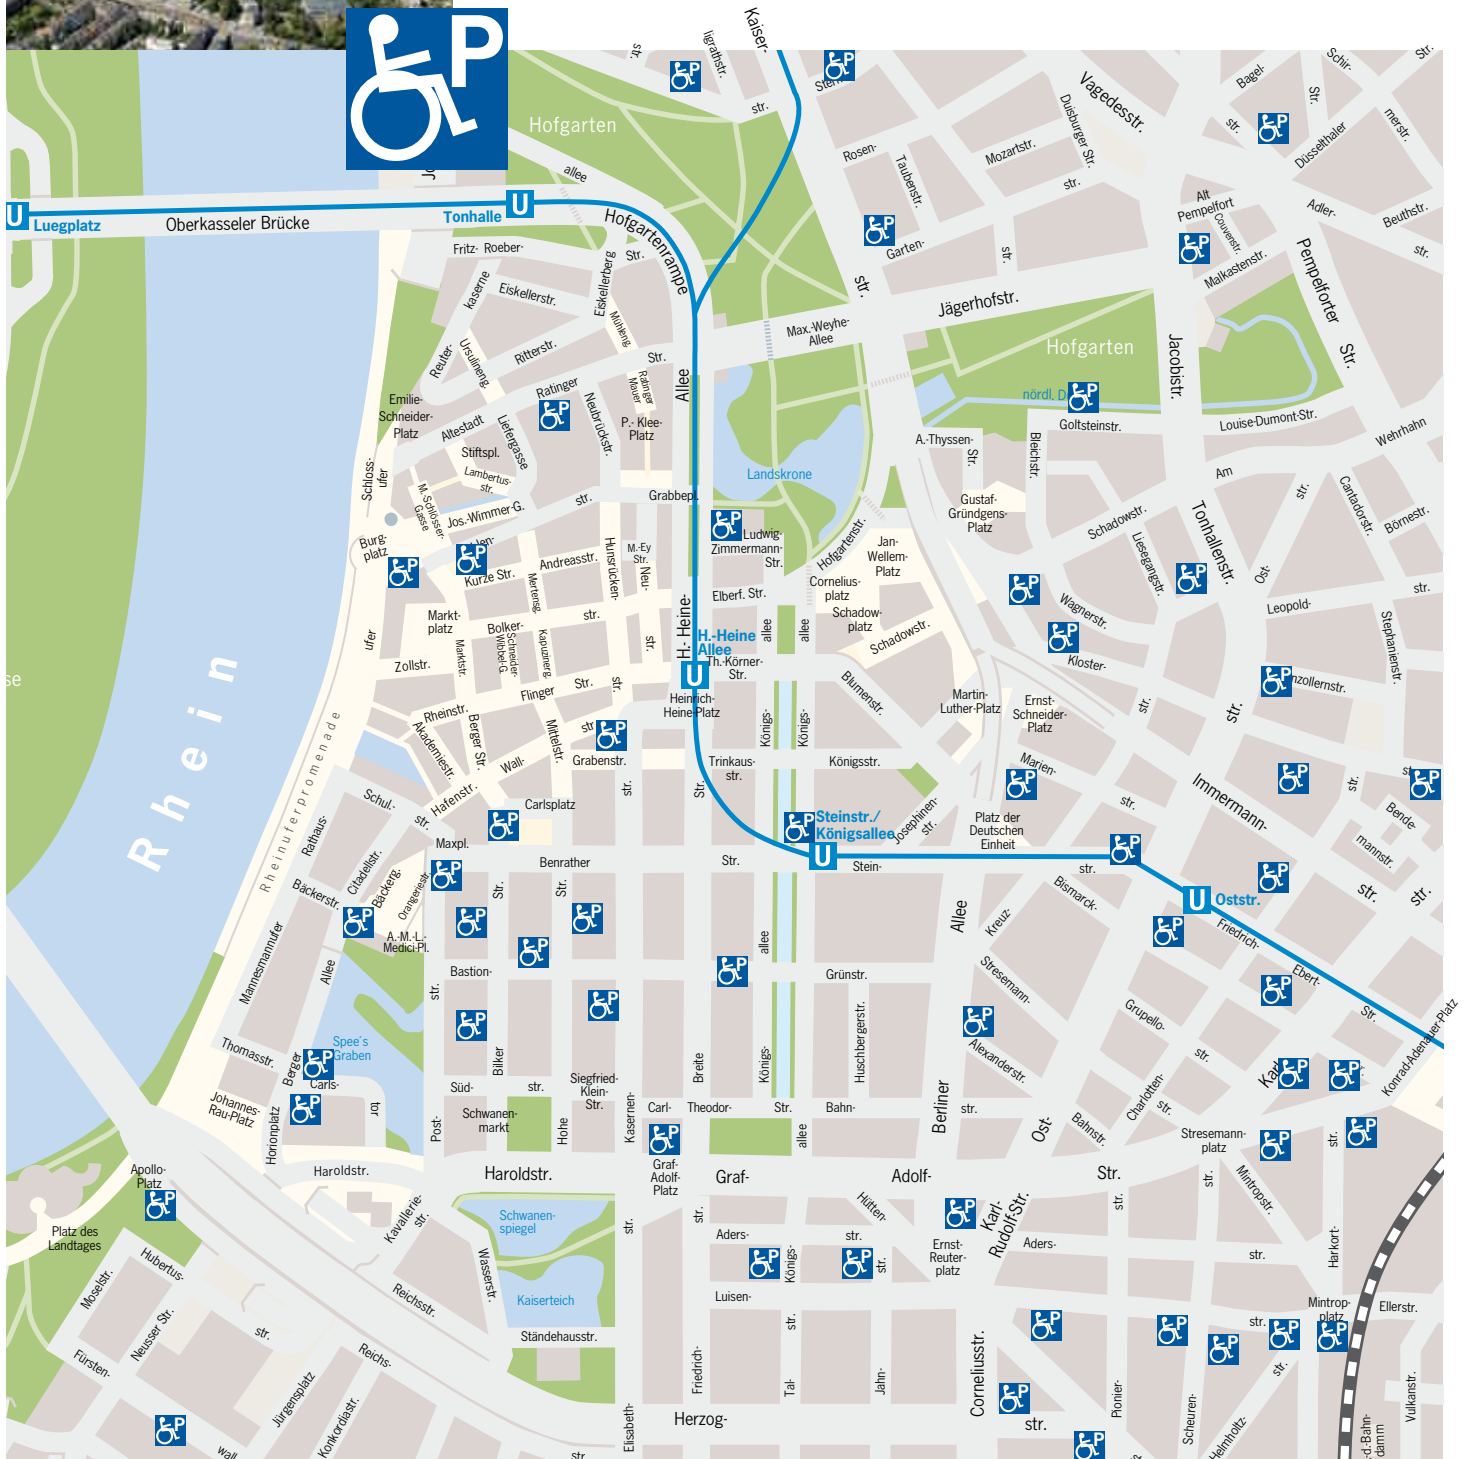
P

Kaiser-
ligrathstr.
str.
str.
Stern-
Vagedesstr.
Bagel-
Schir-
Str.
merstr.
Str.
Hofgarten
allee
Rosen-
Mozartstr.
Duisburger Str.
str.
Düsselthaler
Adler-
Beuthstr.
U Luegplatz
Oberkasseler Brücke
Tonhalle U
Hofgartenrampe
Taubenstr.
Garten-
str.
str.
Alt Pempelfort
Couvenstr.
Malkastenstr.
Pempelforter Str.
str.
Fritz- Roeber-
Eiskellerstr.
kaserne
Eiskellerberg
Str.
Mühleng.
Max.-Weyhe-Allee
Jägerhofstr.
Hofgarten
Jacobistr.
Ritterstr.
Reuter-
Ursulineng.
Str.
Allee
Emilie-Schneider-Platz
Altestadt
Liefergasse
Ratinger
Ratinger Mauer
Neubrückstr.
P.- Klee-Platz
nördl. D
Goltsteinstr.
Louise-Dumont-Str.
Wehrhahn
A.-Thyssen-Str.
Bleichstr.
Stiftspl.
Lambertus-str.
Schloss-ufer
M.-Schlösser-Gasse
Jos.-Wimmer-G.
str.
Grabbepl.
Landskrone
Gustaf-Gründgens-Platz
Am
str.
Cantadorstr.
Börnestr.
Schadowstr.
Liesegangstr.
Tonhallenstr.
Ost-
Burg-platz
Kurze Str.
Andreasstr.
Hunsrücken-
M.-Ey Str.
Neu-
Ludwig-Zimmermann-Str.
Hofgartenstr.
Jan-Wellem-Platz
Cornelius-platz
Elberf. Str.
Schadow-platz
Schadowstr.
Wagnerstr.
Leopold-
str.
Stephanienstr.
ufer
Markt-platz
Mertensg.
str.
str.
H.- Heine-
H.-Heine Allee
allee
allee
Bolker-
Schneider-Wibbel-G.
Kapuzinerg.
Zollstr.
Marktstr.
Th.-Körner-Str.
Kloster-
Rhein
Flinger
Str.
str.
U
Heinrich-Heine-Platz
Blumenstr.
Martin-Luther-Platz
Ernst-Schneider-Platz
Str.
str.
Hohenzollernstr.
Rheinstr.
Akademiestr.
Berger Str.
Mittelstr.
str
Grabenstr.
Königs-
Königs-
Rheinuferpromenade
Wall-
Trinkaus-str.
Königsstr.
Marien-
Immermann-
str.
str.
Bende-
Schul-
Hafenstr.
Carlsplatz
str.
Str.
Steinstr./ Königsallee
Josephinen-str.
Platz der Deutschen Einheit
str.
mannstr.
str.
str.
Rathaus-
str.
Maxpl.
Benrather
Str.
U
Stein-
str.
Citadellstr.
Bäckerstr.
Bäckerg.
Orangeriestr.
Str.
Str.
Bismarck-
U Oststr.
Friedrich-
A.-M.-L.-Medici-Pl.
allee
Allee
Kreuz-
Mannesmannufer
Allee
Bastion-
str.
Grünstr.
Stresemann-
Ebert-
Str.
Konrad-Adenauer-Platz
Spee's Graben
Thomasstr.
Berger
Carls-
Bilker
Siegfried-Klein-Str.
Breite
Königs-
Huschbergerstr.
Alexanderstr.
Grupello-
str.
Karl
Johannes-Rau-Platz
Hononplatz
tor
Süd-
str.
Schwanen-markt
Hohe
Kasernen-
Post-
Carl-
Theodor-
Str.
Bahn-
Berliner
str.
Ost-
Bahnstr.
Charlotten-
str.
Stresemann-platz
str.
Apollo-Platz
Haroldstr.
Haroldstr.
Graf-Adolf-Platz
allee
Graf-
Adolf-
Str.
str.
Mintropstr.
Platz des Landtages
Kavallerie-str.
Schwanen-spiegel
str.
Hütten-
str.
Karl-Rudolf-Str.
Hubertus-
Wasserstr.
str.
Aders-
str.
Ernst-Reuter-platz
Aders-
str.
Harkort-
Moselstr.
Neusser Str.
Reichsstr.
Kaiserteich
Luisen-
Königs-
Str.
Mintrop-platz
Ellerstr.
Fürsten-
str.
Reichs-
Ständehausstr.
str.
Corneliusstr.
str.
Jürgensplatz
Konkordiastr.
Elisabeth-
Friedrich-
Herzog-
Tal-
Jahn-
str.
Pionier-
Scheuren-
Helmholtz-
Vulkanstr.
d.-Bahn-damm
wall
str.
se